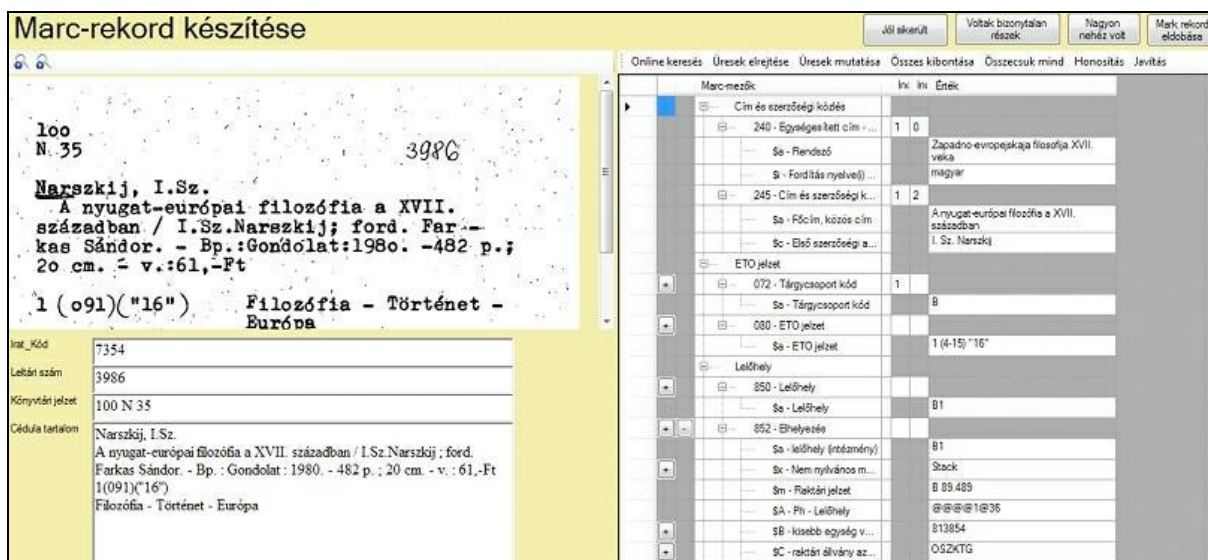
Marc-rekord készítése

Jól sikerült | Voltak bizonytalan részek | Nagyon nehéz volt | Mark rekord eldobása

Online keresés Üresek elrejtése Üresek mutatása Összes kibontása Összecsuk mind Honosítás Javítás

1oo
N 35 3986

Narszkij, I.Sz.
A nyugat-európai filozófia a XVII. században / I.Sz.Narszkij; ford. Farkas Sándor. - Bp.:Gondolat:198o. -482 p.; 2o cm. - v.:61,-Ft

1 (o91)("16") Filozófia - Történet - Európa

Irat_Kód 7354
Leltári szám 3986
Könyvtári jelzet 100 N 35
Cédula tartalom Narszkij, I.Sz.
A nyugat-európai filozófia a XVII. században / I.Sz.Narszkij ; ford. Farkas Sándor. - Bp. : Gondolat : 1980. - 482 p. ; 20 cm. - v. : 61,-Ft
1(091)("16")
Filozófia - Történet - Európa

| Marc-mezők | Ind | Ind | Érték |
|---|---|---|---|
| Cím és szerzőségi közlés | | | |
| 240 - Egységesített cím - ... | 1 | 0 | |
| $a - Rendsző | | | Zapadno-evropejskaja filosofija XVII. veka |
| $l - Fordítás nyelve(i) ... | | | magyar |
| 245 - Cím és szerzőségi k... | 1 | 2 | |
| $a - Főcím, közös cím | | | A nyugat-európai filozófia a XVII. században |
| $c - Első szerzőségi a... | | | I. Sz. Narszkij |
| ETO jelzet | | | |
| 072 - Tárgycsoport kód | 1 | | |
| $a - Tárgycsoport kód | | | B |
| 080 - ETO jelzet | | | |
| $a - ETO jelzet | | | 1 (4-15) "16" |
| Lelőhely | | | |
| 850 - Lelőhely | | | |
| $a - Lelőhely | | | B1 |
| 852 - Elhelyezés | | | |
| $a - lelőhely (intézmény) | | | B1 |
| $x - Nem nyilvános m... | | | Stack |
| $m - Raktári jelzet | | | B 89.489 |
| $A - Ph - Lelőhely | | | @@@@1@35 |
| $B - kisebb egység v... | | | 813854 |
| $C - raktári állvány az... | | | OSZKTG |